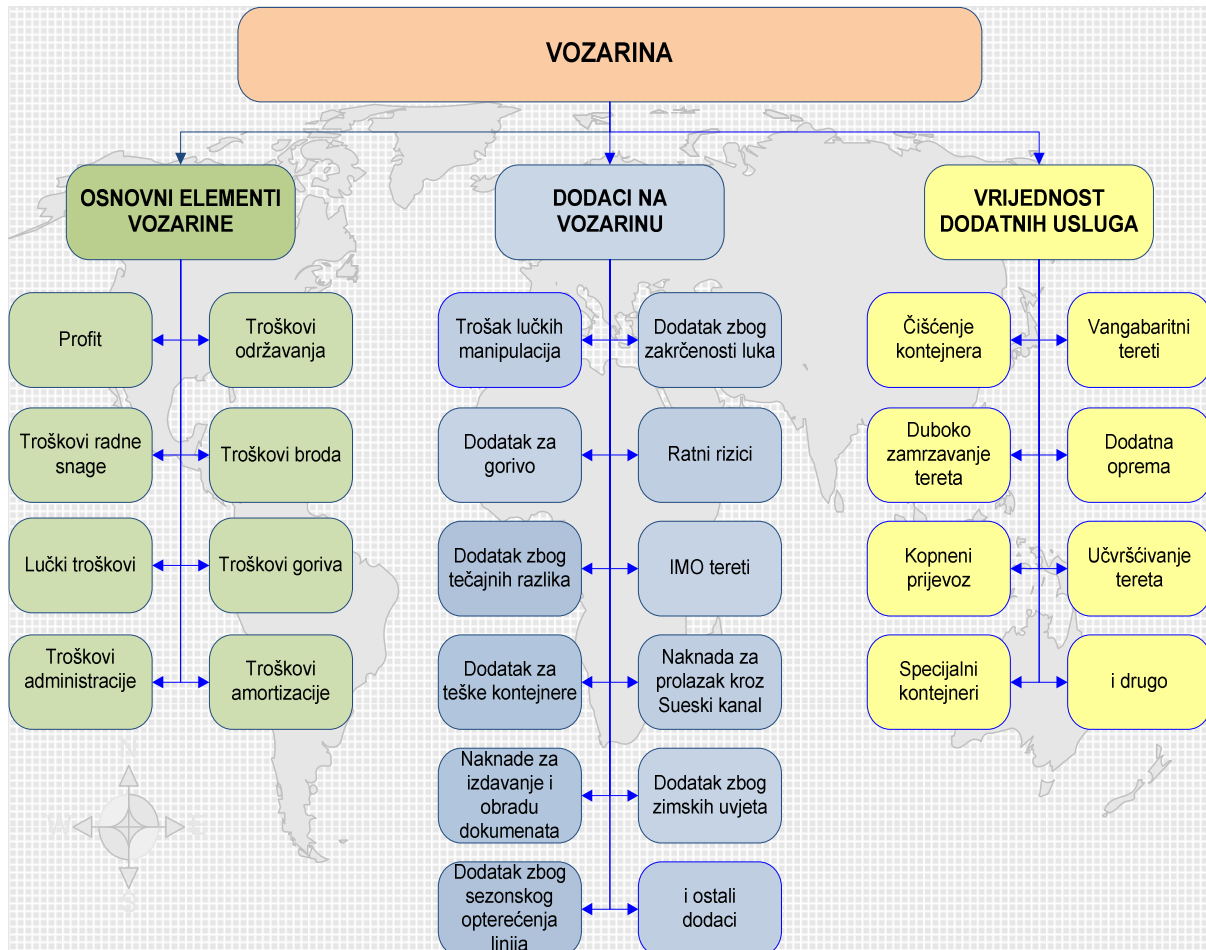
VOZARINA

OSNOVNI ELEMENTI VOZARINE

Profit

Troškovi održavanja

Troškovi radne snage

Troškovi broda

Lučki troškovi

Troškovi goriva

Troškovi administracije

Troškovi amortizacije

DODACI NA VOZARINU

Trošak lučkih manipulacija

Dodatak zbog zakrčenosti luka

Dodatak za gorivo

Ratni rizici

Dodatak zbog tečajnih razlika

IMO tereti

Dodatak za teške kontejnere

Naknada za prolazak kroz Sueski kanal

Naknade za izdavanje i obradu dokumenata

Dodatak zbog zimskih uvjeta

Dodatak zbog sezonskog opterećenja linija

i ostali dodaci

VRIJEDNOST DODATNIH USLUGA

Čišćenje kontejnera

Vangabaritni tereti

Duboko zamrzavanje tereta

Dodatna oprema

Kopneni prijevoz

Učvršćivanje tereta

Specijalni kontejneri

i drugo

N

W

E

S